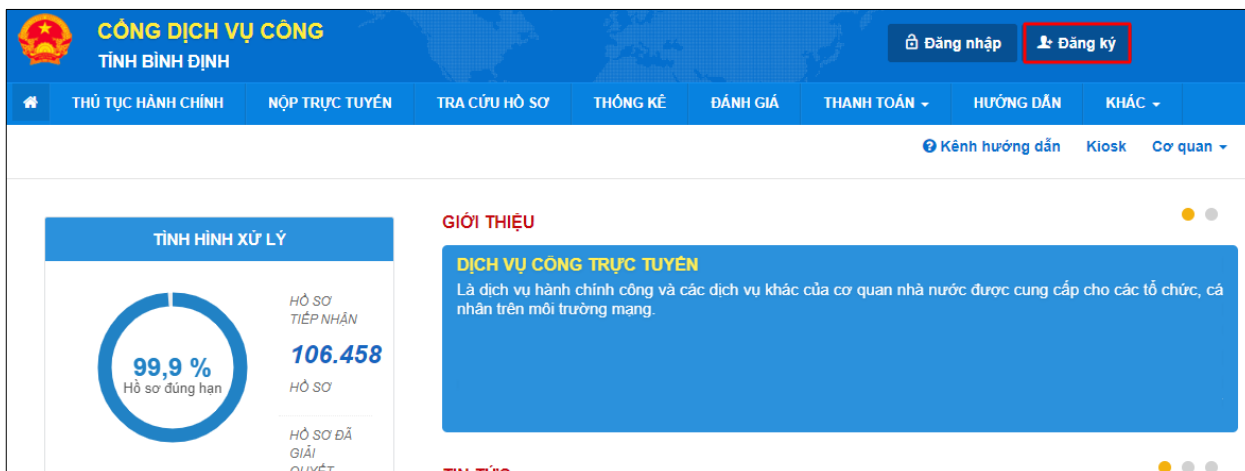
CỔNG DỊCH VỤ CÔNG
TỈNH BÌNH ĐỊNH

Đăng nhập
Đăng ký

THỦ TỤC HÀNH CHÍNH
NỘP TRỰC TUYẾN
TRA CỨU HỒ SƠ
THỐNG KÊ
ĐÁNH GIÁ
THANH TOÁN
HƯỚNG DẪN
KHÁC

Kênh hướng dẫn
Kiosk
Cơ quan

TÌNH HÌNH XỬ LÝ

99,9 %
Hồ sơ đúng hạn

HỒ SƠ TIẾP NHẬN
106.458
HỒ SƠ

HỒ SƠ ĐÃ GIẢI QUYẾT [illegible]

GIỚI THIỆU

DỊCH VỤ CÔNG TRỰC TUYẾN
Là dịch vụ hành chính công và các dịch vụ khác của cơ quan nhà nước được cung cấp cho các tổ chức, cá nhân trên môi trường mạng.

TIN TỨC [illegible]